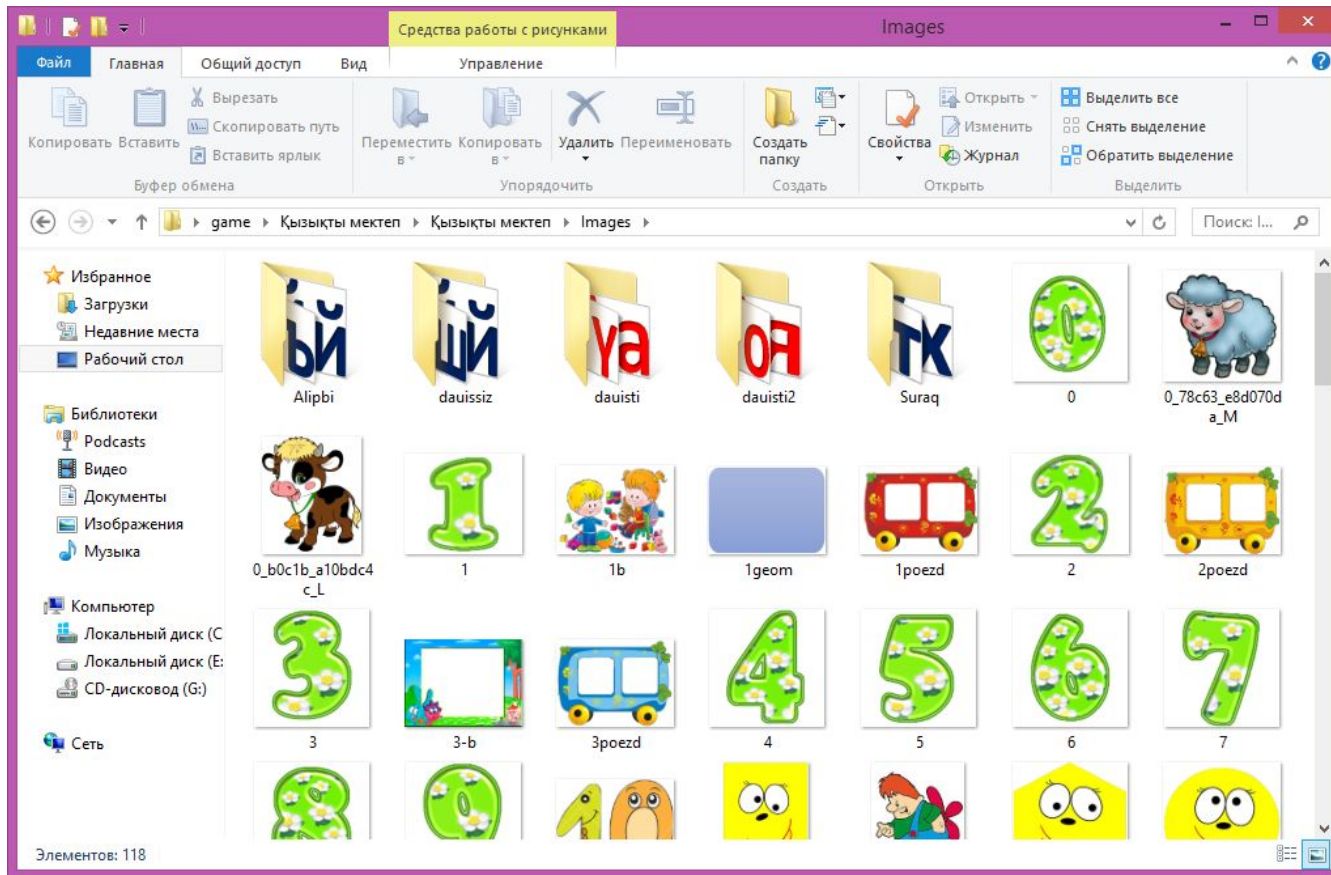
Средства работы с рисунками
Images

Файл
Главная
Общий доступ
Вид
Управление

Копировать
Вставить
Вырезать
Скопировать путь
Вставить ярлык
Буфер обмена

Переместить в
Копировать в
Удалить
Переименовать
Упорядочить

Создать папку
Создать

Свойства
Открыть
Изменить
Журнал
Открыть

Выделить все
Снять выделение
Обратить выделение
Выделить

game ▸ Қызықты мектеп ▸ Қызықты мектеп ▸ Images ▸

Поиск: I...

Избранное
Загрузки
Недавние места
Рабочий стол

Библиотеки
Podcasts
Видео
Документы
Изображения
Музыка

Компьютер
Локальный диск (C
Локальный диск (E:
CD-дисковод (G:)

Сеть

ЬЙ
Alipbi
ЩЙ
dauissiz
Үа
dauisti
Ө
dauisti2
ТК
Suraq
0
0_78c63_e8d070da_M
0_b0c1b_a10bdc4c_L
1
1b
1geom
1poezd
2
2poezd
3
3-b
3poezd
4
5
6
7

Элементов: 118